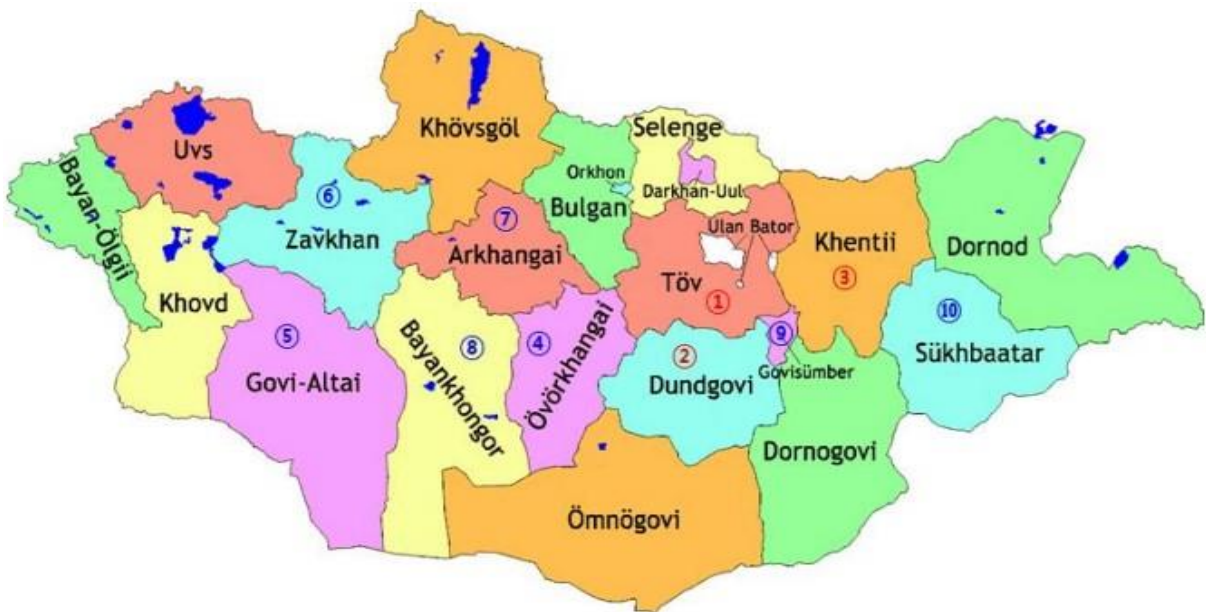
Khövsgöl
Uvs
Selenge
Bayan-Ölgii
Orkhon
Darkhan-Uul
6
Bulgan
7
Zavkhan
Ulan Bator
Khentii
Dornod
Arkhangai
Töv
3
Khovd
1
10
5
Bayankhongor
8
4
Övörkhangai
2
9
Sükhbaatar
Govi-Altai
Dundgovi
Govisümber
Dornogovi
Ömnögovi